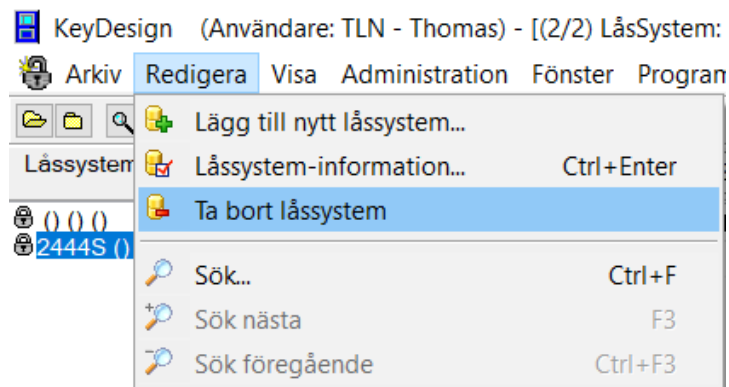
KeyDesign (Användare: TLN - Thomas) - [(2/2) LåsSystem:

Arkiv Redigera Visa Administration Fönster Program

Låssystem

() () ()
2444S ()

Lägg till nytt låssystem...
Låssystem-information... Ctrl+Enter
Ta bort låssystem
Sök... Ctrl+F
Sök nästa F3
Sök föregående Ctrl+F3